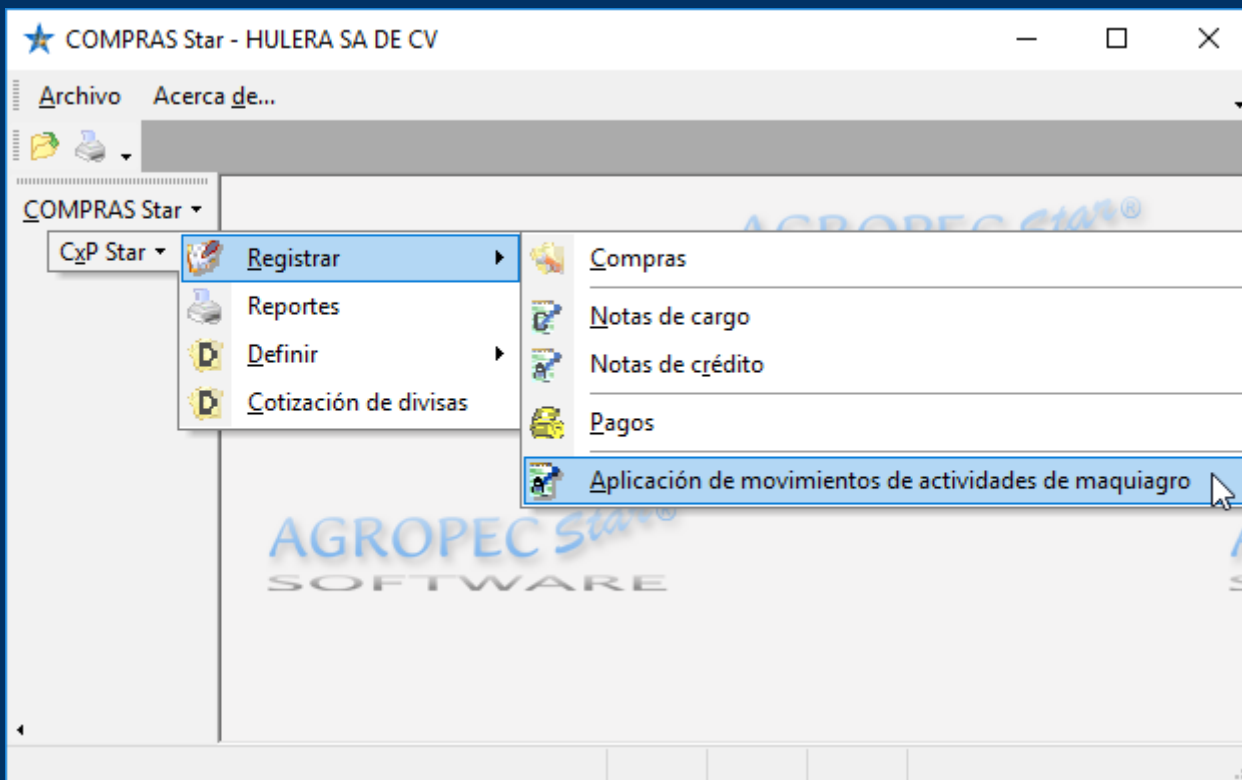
COMPRAS Star - HULERA SA DE CV

Archivo Acerca de...

COMPRAS Star

CxP Star

Registrar
Reportes
Definir
Cotización de divisas

Compras
Notas de cargo
Notas de crédito
Pagos
Aplicación de movimientos de actividades de maquiagro

AGROPEC Star®
SOFTWARE